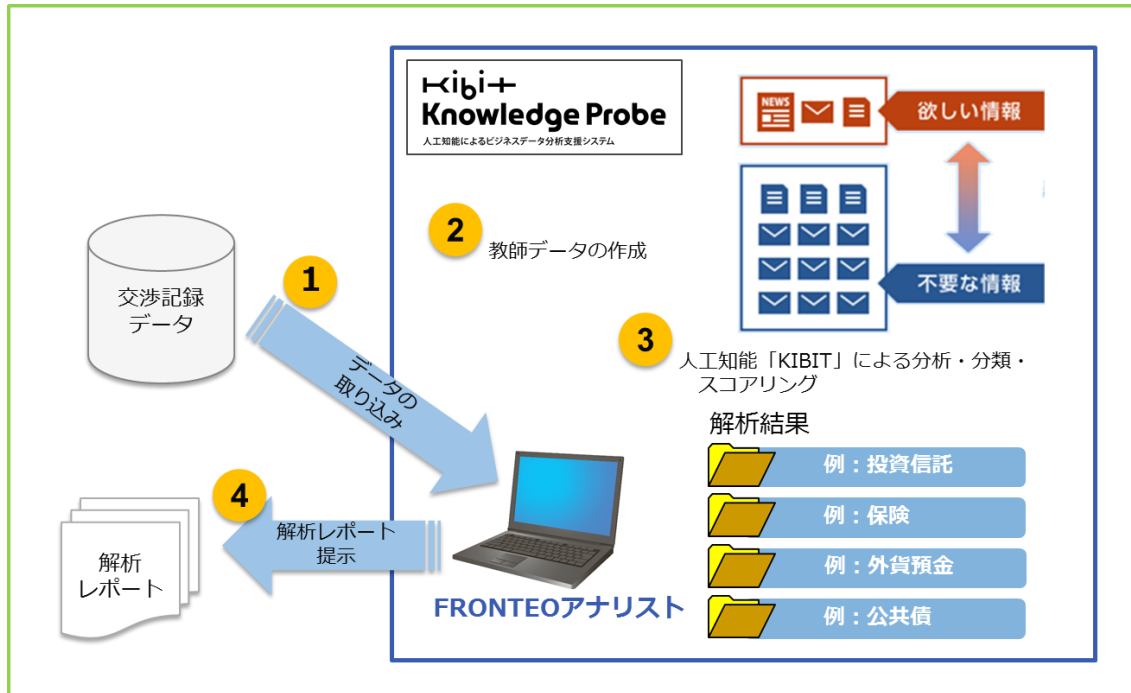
KIBIT
Knowledge Probe
人工知能によるビジネスデータ分析支援システム

NEWS

欲しい情報

不要な情報

2 教師データの作成

1

交渉記録データ

データの取り込み

3 人工知能「KIBIT」による分析・分類・スコアリング

解析結果

例：投資信託

例：保険

例：外貨預金

例：公共債

4

解析レポート提示

解析レポート

FRONTEOアナリスト